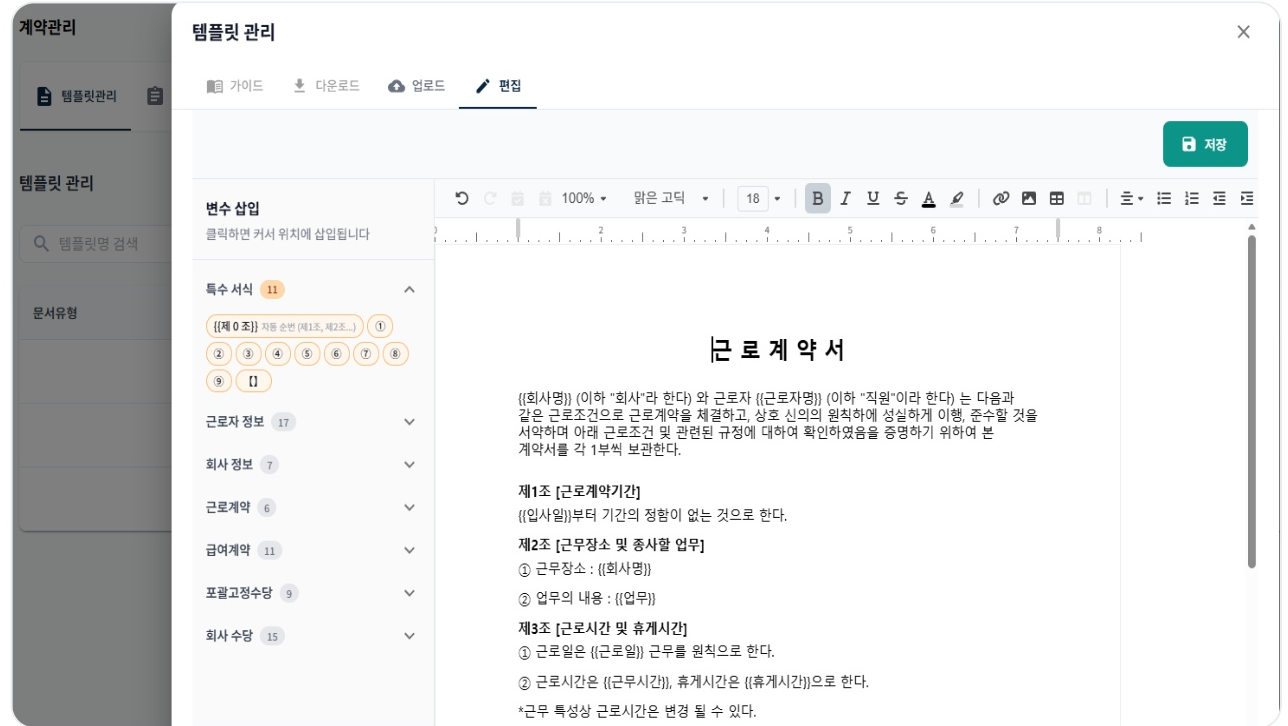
계약관리

템플릿관리

템플릿 관리

템플릿명 검색

문서유형

템플릿 관리

가이드 다운로드 업로드 편집

저장

변수 삽입
클릭하면 커서 위치에 삽입됩니다

특수 서식 11

{{제 0 조}} 자동 순번 (제1조, 제2조...) ①
② ③ ④ ⑤ ⑥ ⑦ ⑧
⑨ 【】

근로자 정보 17

회사 정보 7

근로계약 6

급여계약 11

포괄고정수당 9

회사 수당 15

100% 맑은 고딕 18

근 로 계 약 서

{{회사명}} (이하 "회사"라 한다) 와 근로자 {{근로자명}} (이하 "직원"이라 한다) 는 다음과 같은 근로조건으로 근로계약을 체결하고, 상호 신의의 원칙하에 성실하게 이행, 준수할 것을 서약하며 아래 근로조건 및 관련된 규정에 대하여 확인하였음을 증명하기 위하여 본 계약서를 각 1부씩 보관한다.

제1조 [근로계약기간]
{{입사일}}부터 기간의 정함이 없는 것으로 한다.

제2조 [근무장소 및 종사할 업무]
① 근무장소 : {{회사명}}

② 업무의 내용 : {{업무}}

제3조 [근로시간 및 휴게시간]
① 근로일은 {{근로일}} 근무를 원칙으로 한다.

② 근로시간은 {{근무시간}}, 휴게시간은 {{휴게시간}}으로 한다.

*근무 특성상 근로시간은 변경 될 수 있다.